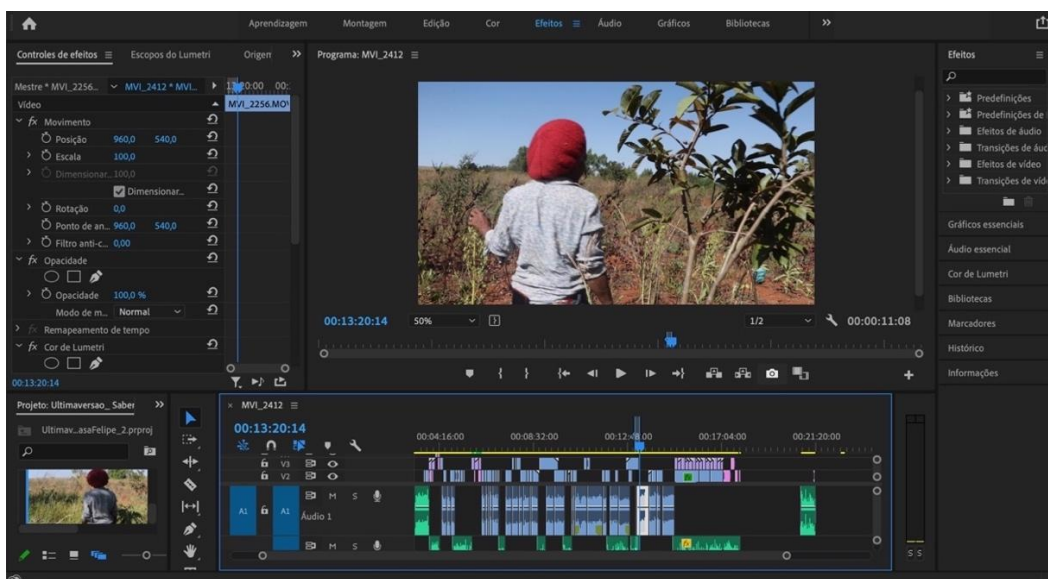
Aprendizagem Montagem Edição Cor Efeitos ≡ Áudio Gráficos Bibliotecas »

Controles de efeitos ≡ Escopos do Lumetri Origem »

Mestre * MVI_2256... MVI_2412 * MVI... 13:20:00 00:
MVI_2256.MOV

Vídeo
fx Movimento
Posição 960,0 540,0
Escala 100,0
Dimensionar... 100,0
Dimensionar...
Rotação 0,0
Ponto de an... 960,0 540,0
Filtro anti-c... 0,00
fx Opacidade
Opacidade 100,0 %
Modo de m... Normal
fx Remapeamento de tempo
fx Cor de Lumetri
00:13:20:14

Programa: MVI_2412 ≡

00:13:20:14 50% 1/2 00:00:11:08

Efeitos ≡
Predefinições
Predefinições de
Efeitos de áudio
Transições de áu
Efeitos de vídeo
Transições de víd
Gráficos essenciais
Áudio essencial
Cor de Lumetri
Bibliotecas
Marcadores
Histórico
Informações

Projeto: Ultimaversao_ Saber »
Ultimav...asaFelipe_2.prproj

× MVI_2412 ≡
00:13:20:14
00:04:16:00 00:08:32:00 00:12:48:00 00:17:04:00 00:21:20:00
V3
V2
A1 A1 M S Áudio 1
M S
S S